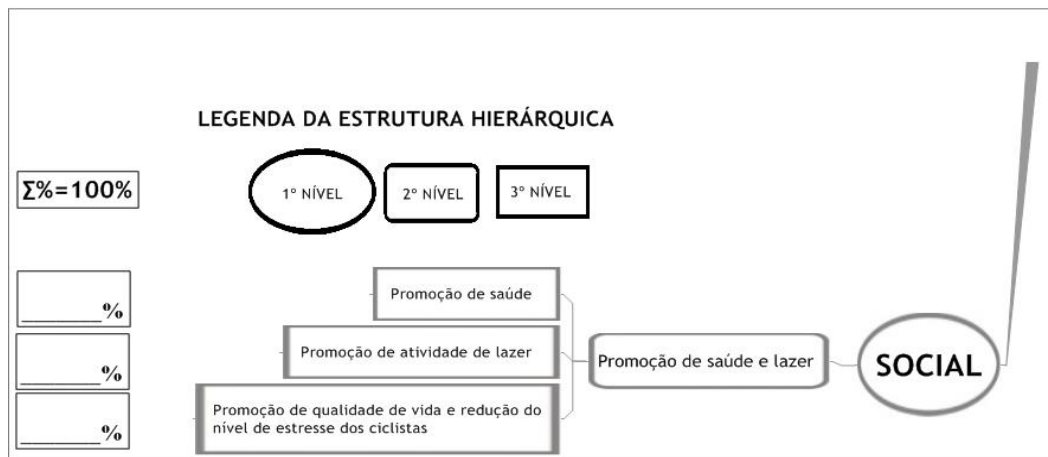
LEGENDA DA ESTRUTURA HIERÁRQUICA

$\Sigma\%=100\%$

1° NÍVEL

2° NÍVEL

3° NÍVEL

_______%

_______%

_______%

Promoção de saúde

Promoção de atividade de lazer

Promoção de qualidade de vida e redução do nível de estresse dos ciclistas

Promoção de saúde e lazer

SOCIAL